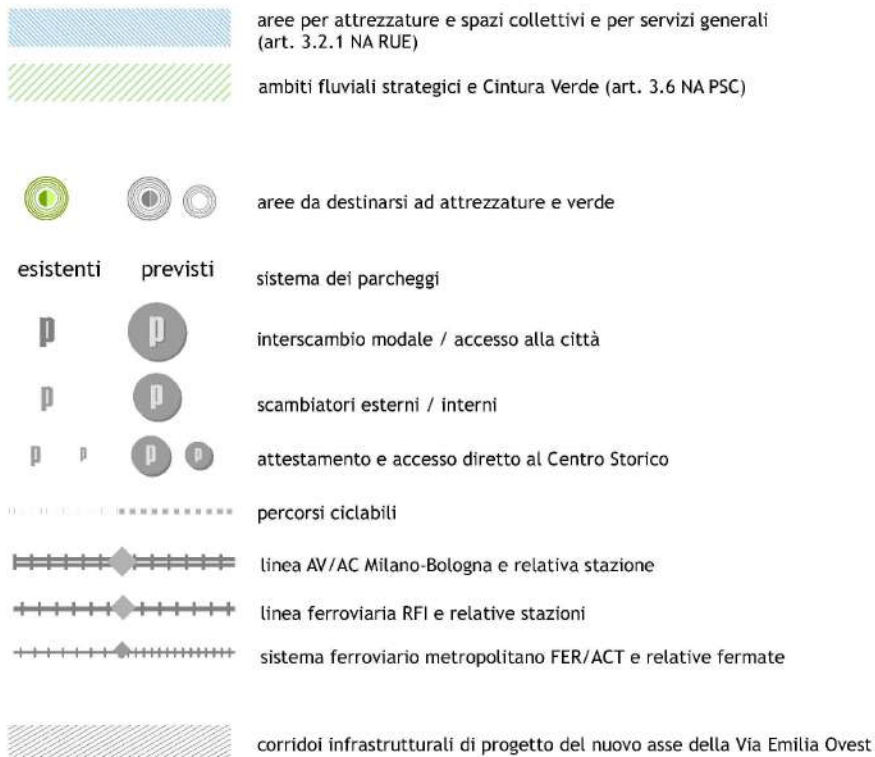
aree per attrezzature e spazi collettivi e per servizi generali (art. 3.2.1 NA RUE)

ambiti fluviali strategici e Cintura Verde (art. 3.6 NA PSC)

aree da destinarsi ad attrezzature e verde

esistenti previsti

sistema dei parcheggi

p p interscambio modale / accesso alla città

p p scambiatori esterni / interni

p p p p attestamento e accesso diretto al Centro Storico

percorsi ciclabili

linea AV/AC Milano-Bologna e relativa stazione

linea ferroviaria RFI e relative stazioni

sistema ferroviario metropolitano FER/ACT e relative fermate

corridoi infrastrutturali di progetto del nuovo asse della Via Emilia Ovest